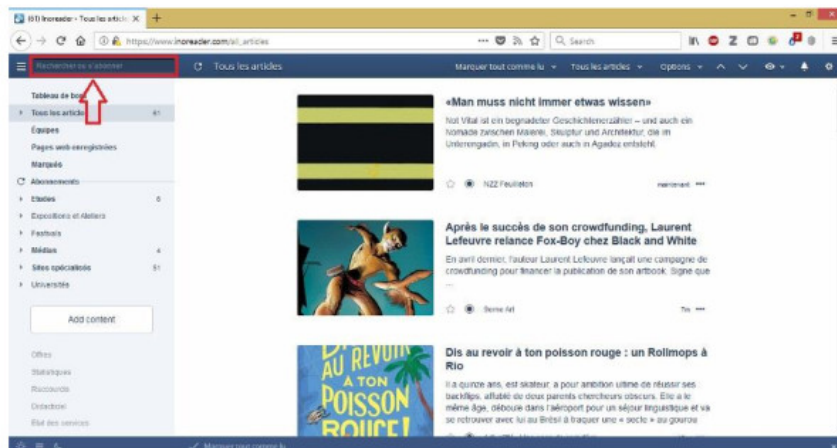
(61) Inoreader - Tous les articles ×

https://www.inoreader.com/all_articles

Search

Rechercher ou s'abonner

Tous les articles

Marquer tout comme lu ▾ Tous les articles ▾ Options ▾

Tableau de bo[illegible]

Tous les articles 61

Équipes

Pages web enregistrées

Marqués

Abonnements

Études 6

Expositions et Ateliers

Festivals

Médias 4

Sites spécialisés 51

Universités

Add content

Offres

Statistiques

Raccourcis

Didacticiel

État des services

«Man muss nicht immer etwas wissen»

Not Vital ist ein begnadeter Geschichtenerzähler – und auch ein Nomade zwischen Malerei, Skulptur und Architektur, die im Unterengadin, in Peking oder auch in Agadez entsteht.

NZZ Feuilleton maintenant

Après le succès de son crowdfunding, Laurent Lefeuvre relance Fox-Boy chez Black and White

En avril dernier, l'auteur Laurent Lefeuvre lançait une campagne de crowdfunding pour financer la publication de son artbook. Signe que ...

Sceneart 1m

Dis au revoir à ton poisson rouge : un Rollmops à Rio

Il a quinze ans, est skateur, a pour ambition ultime de réussir ses backflips, affublé de deux parents chercheurs obscurs. Elle a le même âge, déboule dans l'aéroport pour un séjour linguistique et va se retrouver avec lui au Brésil à traquer une « secte » au gourou

AU REVOIR À TON POISSON ROUGE!

Marquer tout comme lu